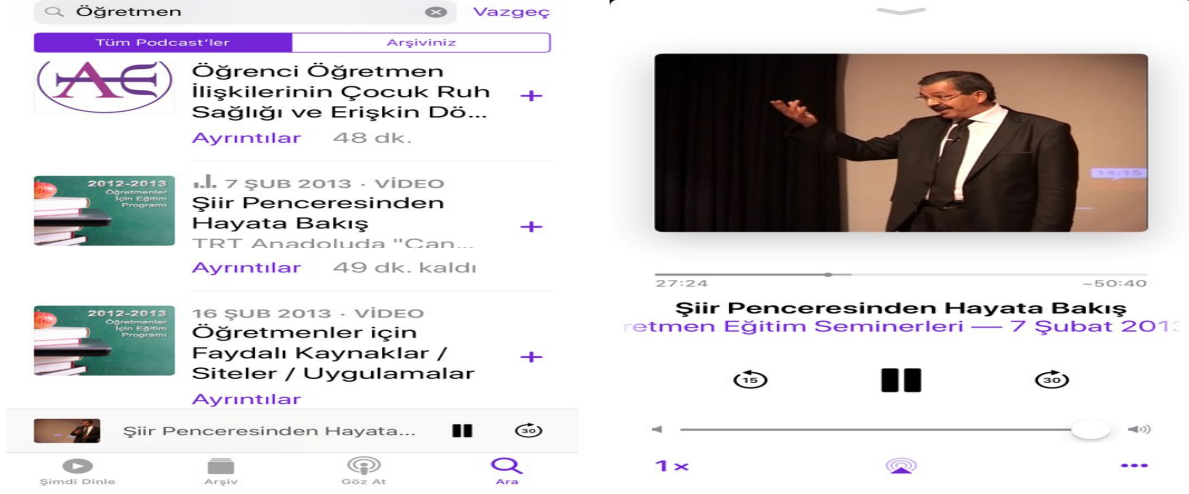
Öğretmen

Vazgeç

Tüm Podcast'ler

Arşiviniz

AE

Öğrenci Öğretmen İlişkilerinin Çocuk Ruh Sağlığı ve Erişkin Dö...

Ayrıntılar 48 dk.

2012-2013 Öğretmenler İçin Eğitim Programı

7 ŞUB 2013 · VİDEO

Şiir Penceresinden Hayata Bakış

TRT Anadoluda "Can...

Ayrıntılar 49 dk. kaldı

2012-2013 Öğretmenler İçin Eğitim Programı

16 ŞUB 2013 · VİDEO

Öğretmenler için Faydalı Kaynaklar / Siteler / Uygulamalar

Ayrıntılar

Şiir Penceresinden Hayata...

30

Şimdi Dinle

Arşiv

Göz At

Ara

14:15

27:24

−50:40

Şiir Penceresinden Hayata Bakış

retmen Eğitim Seminerleri — 7 Şubat 2013

15

30

1×